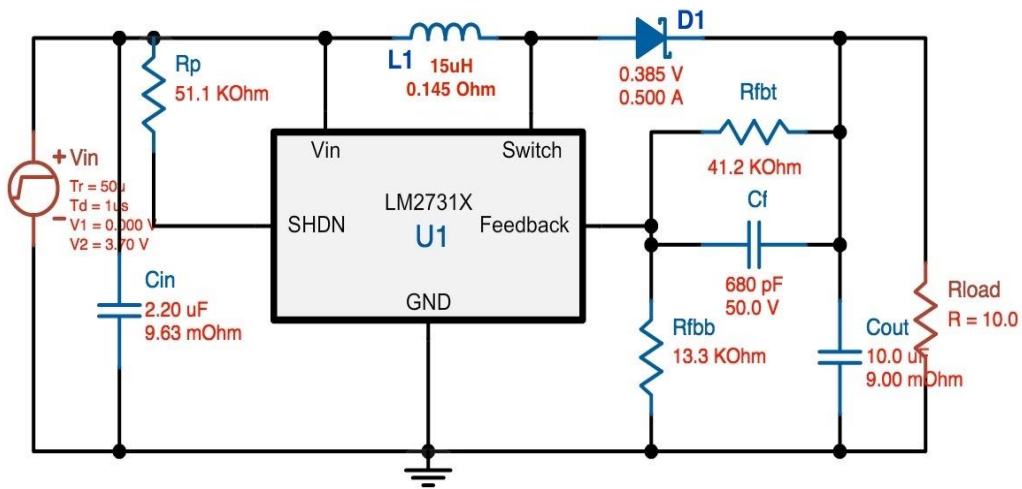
Rp
51.1 KOhm

L1 15uH
0.145 Ohm

D1
0.385 V
0.500 A

Rfbt
41.2 KOhm

+ Vin
Tr = 50u
Td = 1us
V1 = 0.000 V
V2 = 3.70 V
-

Vin
Switch
SHDN
LM2731X
U1
Feedback
GND

Cf
680 pF
50.0 V

Cin
2.20 uF
9.63 mOhm

Rfbb
13.3 KOhm

Cout
10.0 uF
9.00 mOhm

Rload
R = 10.0